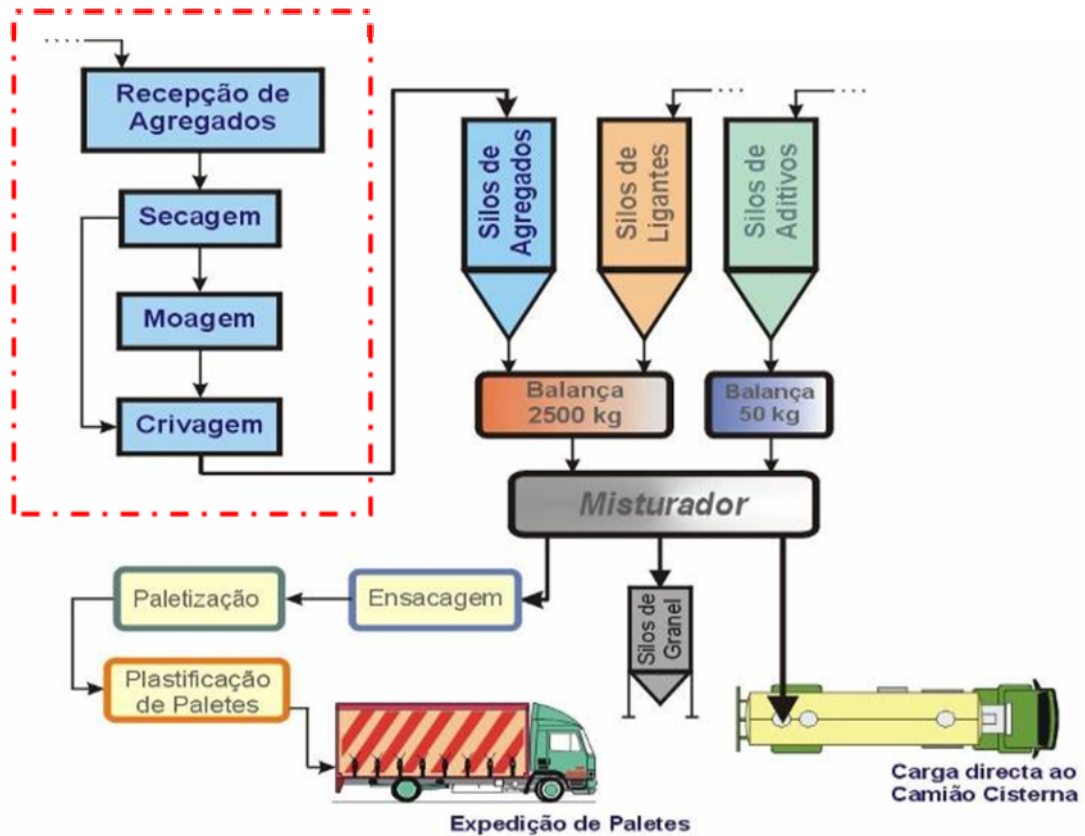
Recepção de Agregados

Secagem

Moagem

Crivagem

Silos de Agregados

Silos de Ligantes

Silos de Aditivos

Balança 2500 kg

Balança 50 kg

Misturador

Ensacagem

Paletização

Plastificação de Paletes

Silos de Granel

Expedição de Paletes

Carga directa ao Camião Cisterna